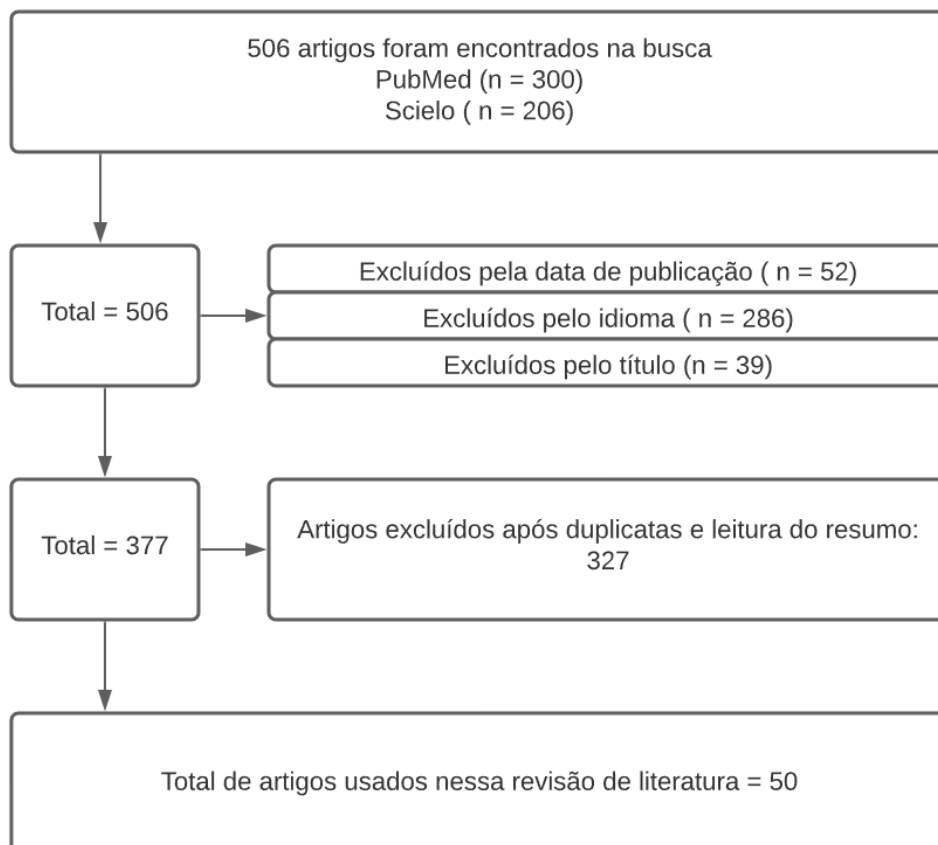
506 artigos foram encontrados na busca
PubMed (n = 300)
Scielo ( n = 206)

Total = 506

Excluídos pela data de publicação ( n = 52)

Excluídos pelo idioma ( n = 286)

Excluídos pelo título (n = 39)

Total = 377

Artigos excluídos após duplicatas e leitura do resumo: 327

Total de artigos usados nessa revisão de literatura = 50